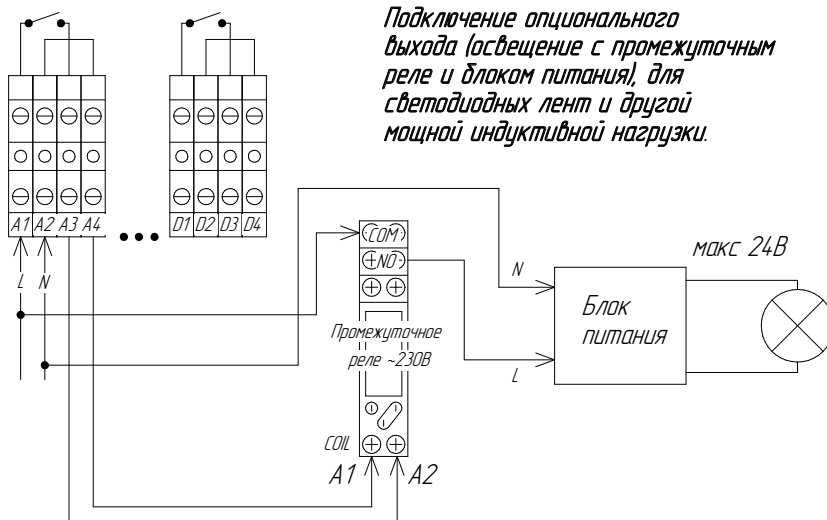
Подключение опционального выхода (освещение с промежуточным реле и блоком питания), для светодиодных лент и другой мощной индуктивной нагрузки.

A1 A2 A3 A4

D1 D2 D3 D4

L N

COM

NO

N

макс 24В

Блок питания

Промежуточное реле ~230В

L

COIL

A1

A2